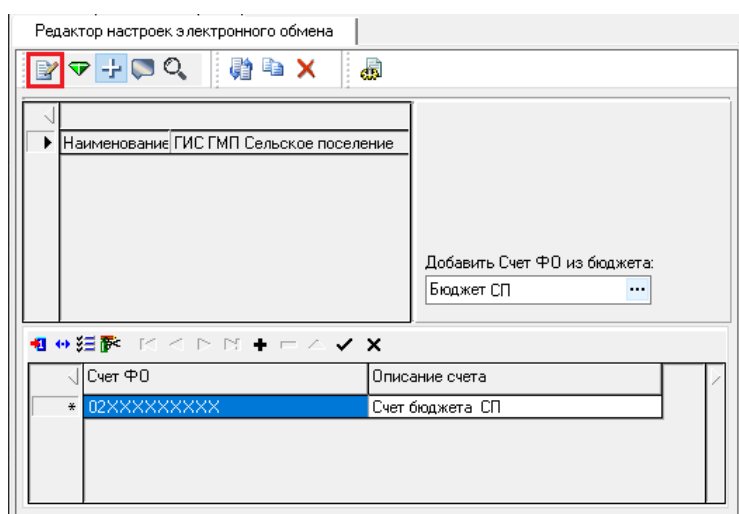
Редактор настроек электронного обмена

| | |
|---|---|
| Наименование | ГИС ГМП Сельское поселение |

Добавить Счет ФО из бюджета:

Бюджет СП ...

| | Счет ФО | Описание счета |
|---|---|---|
| * | 02XXXXXXXXX | Счет бюджета СП |